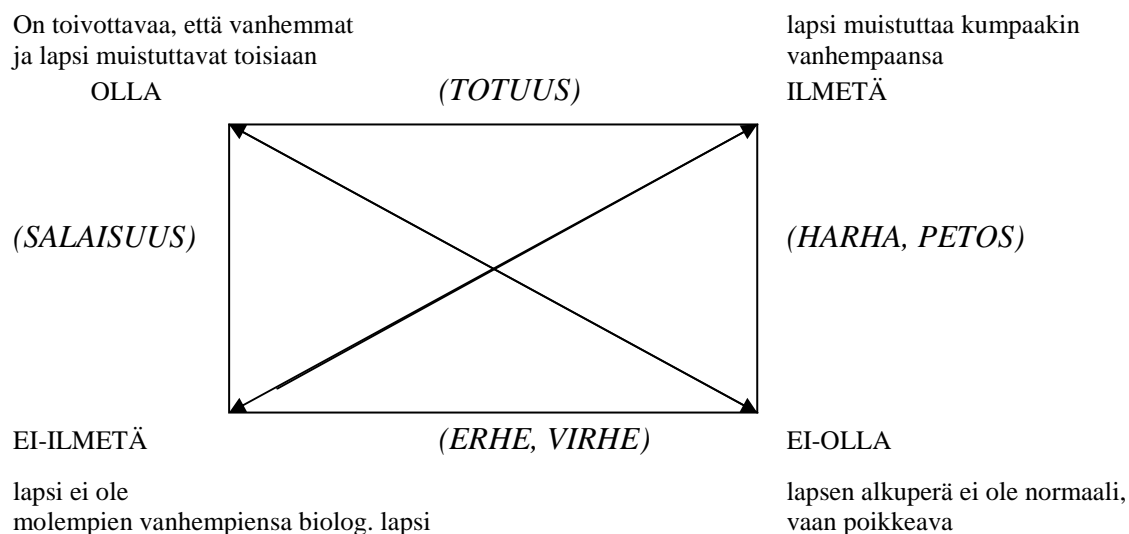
On toivottavaa, että vanhemmat ja lapsi muistuttavat toisiaan

lapsi muistuttaa kumpaakin vanhempaansa

OLLA

(TOTUUS)

ILMETÄ

(SALAISUUS)

(HARHA, PETOS)

EI-ILMETÄ

(ERHE, VIRHE)

EI-OLLA

lapsi ei ole molempien vanhempiensa biolog. lapsi

lapsen alkuperä ei ole normaali, vaan poikkeava